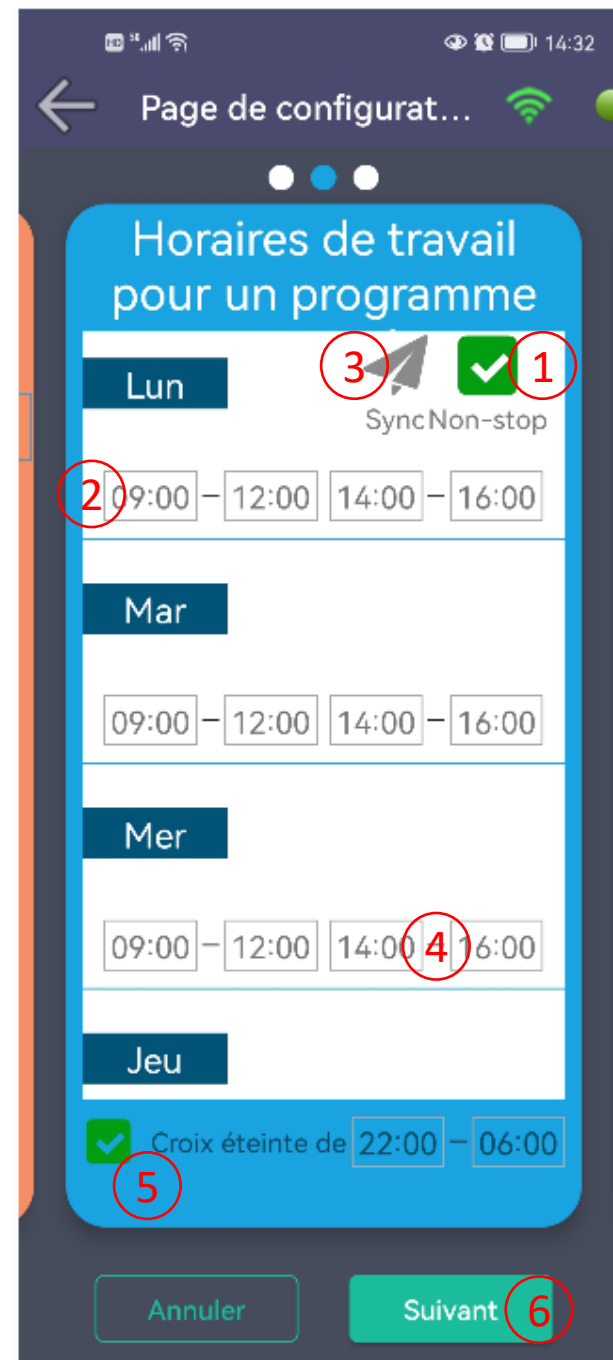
14:32

Page de configurat...

Horaires de travail pour un programme

Lun

3 Sync 1 Non-stop

2 09:00 – 12:00 14:00 – 16:00

Mar

09:00 – 12:00 14:00 – 16:00

Mer

09:00 – 12:00 14:00 4 16:00

Jeu

Croix éteinte de 22:00 – 06:00

5

Annuler

Suivant 6